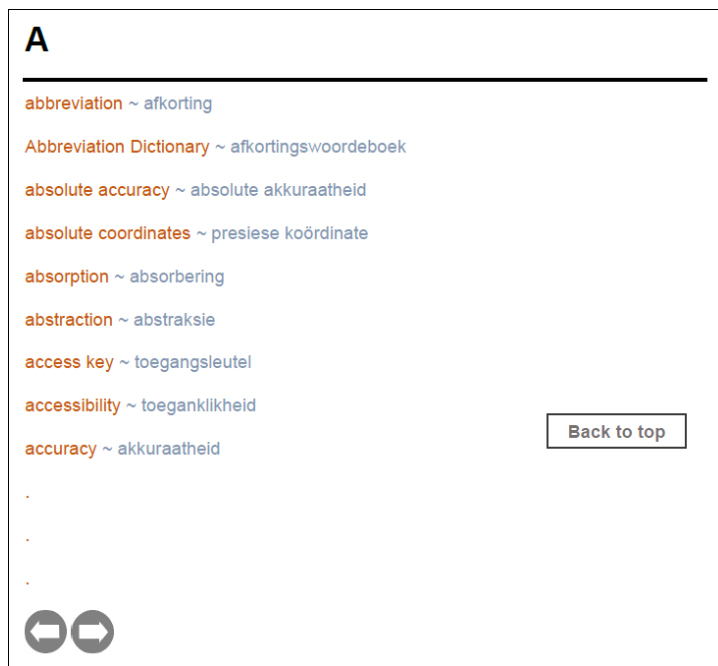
A

abbreviation ~ afkorting

Abbreviation Dictionary ~ afkortingswoordeboek

absolute accuracy ~ absolute akkuraatheid

absolute coordinates ~ presiese koördinate

absorption ~ absorbering

abstraction ~ abstraksie

access key ~ toegangsleutel

accessibility ~ toeganklikheid

accuracy ~ akkuraatheid

Back to top

.

.

.